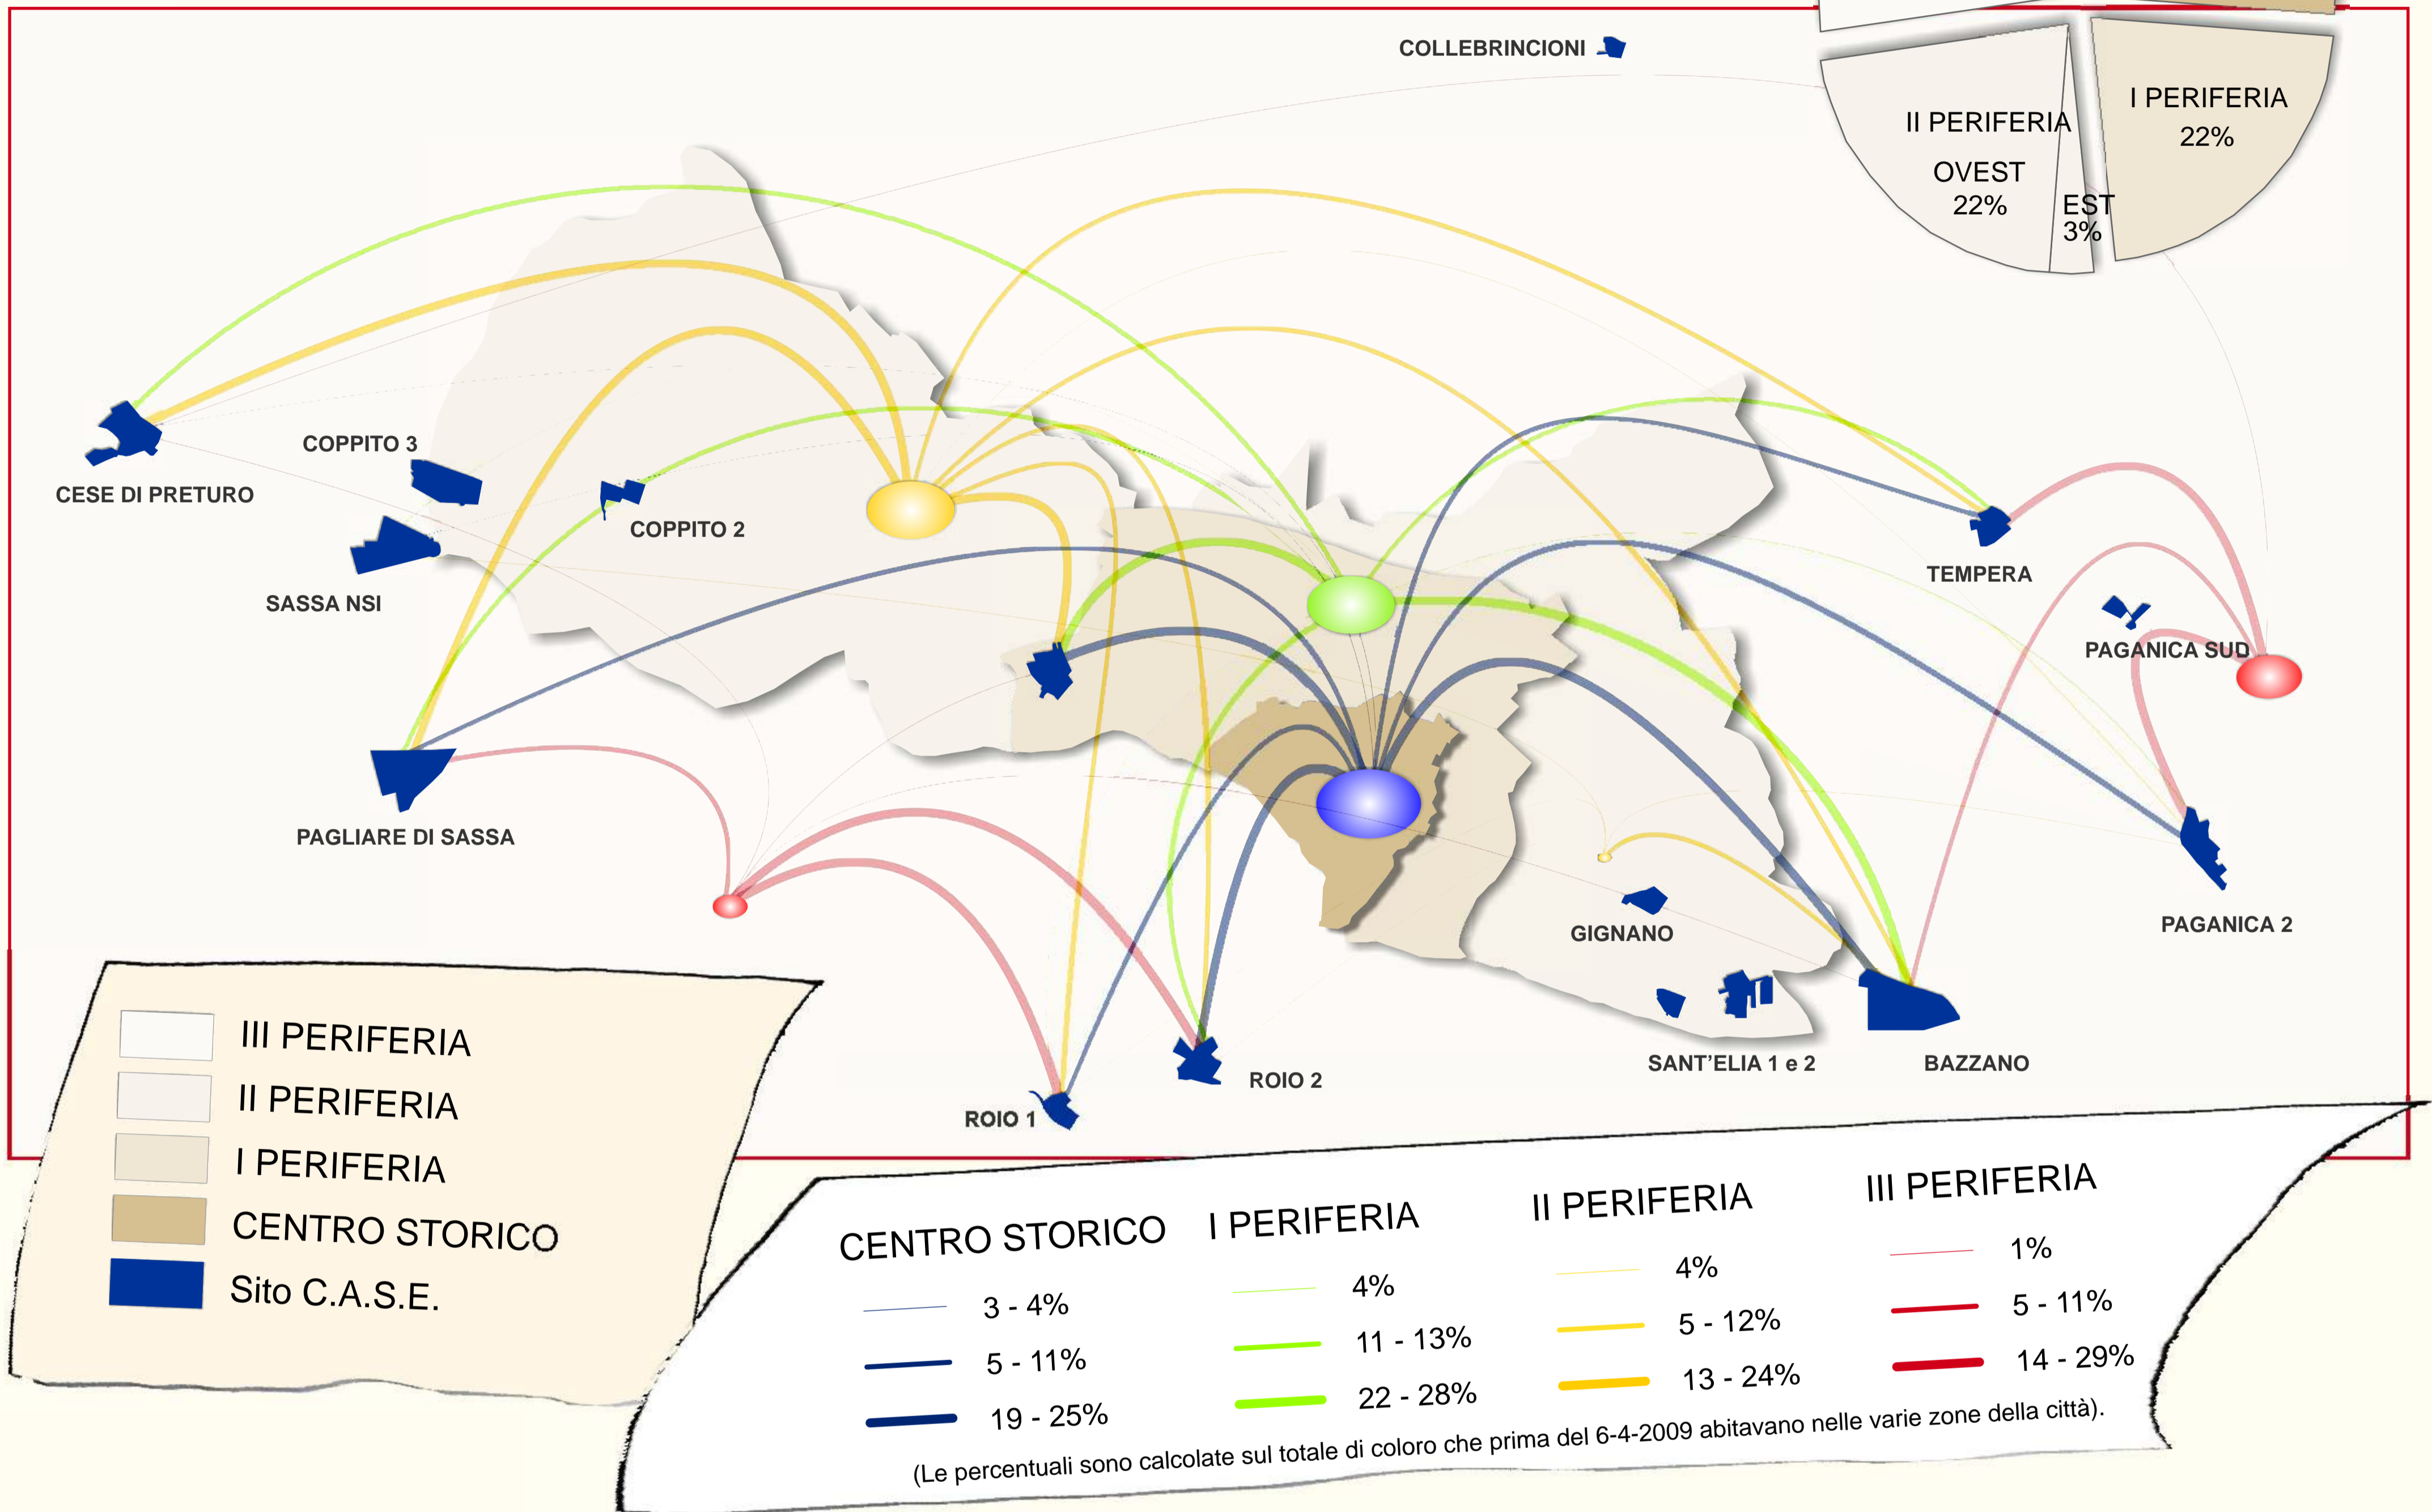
COLLEBRINCIONI

II PERIFERIA OVEST 22%

EST 3%

I PERIFERIA 22%

CESE DI PRETURO

COPPITO 3

COPPITO 2

SASSA NSI

TEMPERA

PAGANICA SUD

PAGLIARE DI SASSA

GIGNANO

PAGANICA 2

SANT'ELIA 1 e 2

BAZZANO

ROIO 2

ROIO 1

III PERIFERIA
II PERIFERIA
I PERIFERIA
CENTRO STORICO
Sito C.A.S.E.

| CENTRO STORICO | I PERIFERIA | II PERIFERIA | III PERIFERIA |
|---|---|---|---|
| 3 - 4% | 4% | 4% | 1% |
| 5 - 11% | 11 - 13% | 5 - 12% | 5 - 11% |
| 19 - 25% | 22 - 28% | 13 - 24% | 14 - 29% |

(Le percentuali sono calcolate sul totale di coloro che prima del 6-4-2009 abitavano nelle varie zone della città).